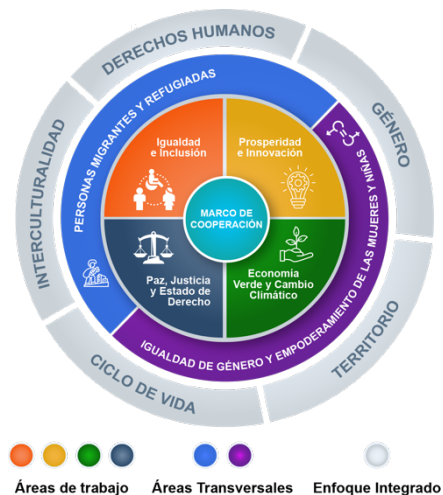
DERECHOS HUMANOS

GÉNERO

TERRITORIO

CICLO DE VIDA

INTERCULTURALIDAD

PERSONAS MIGRANTES Y REFUGIADAS

IGUALDAD DE GÉNERO Y EMPODERAMIENTO DE LAS MUJERES Y NIÑAS

Igualdad e Inclusión

Prosperidad e Innovación

MARCO DE COOPERACIÓN

Paz, Justicia y Estado de Derecho

Economía Verde y Cambio Climático

Áreas de trabajo

Áreas Transversales

Enfoque Integrado